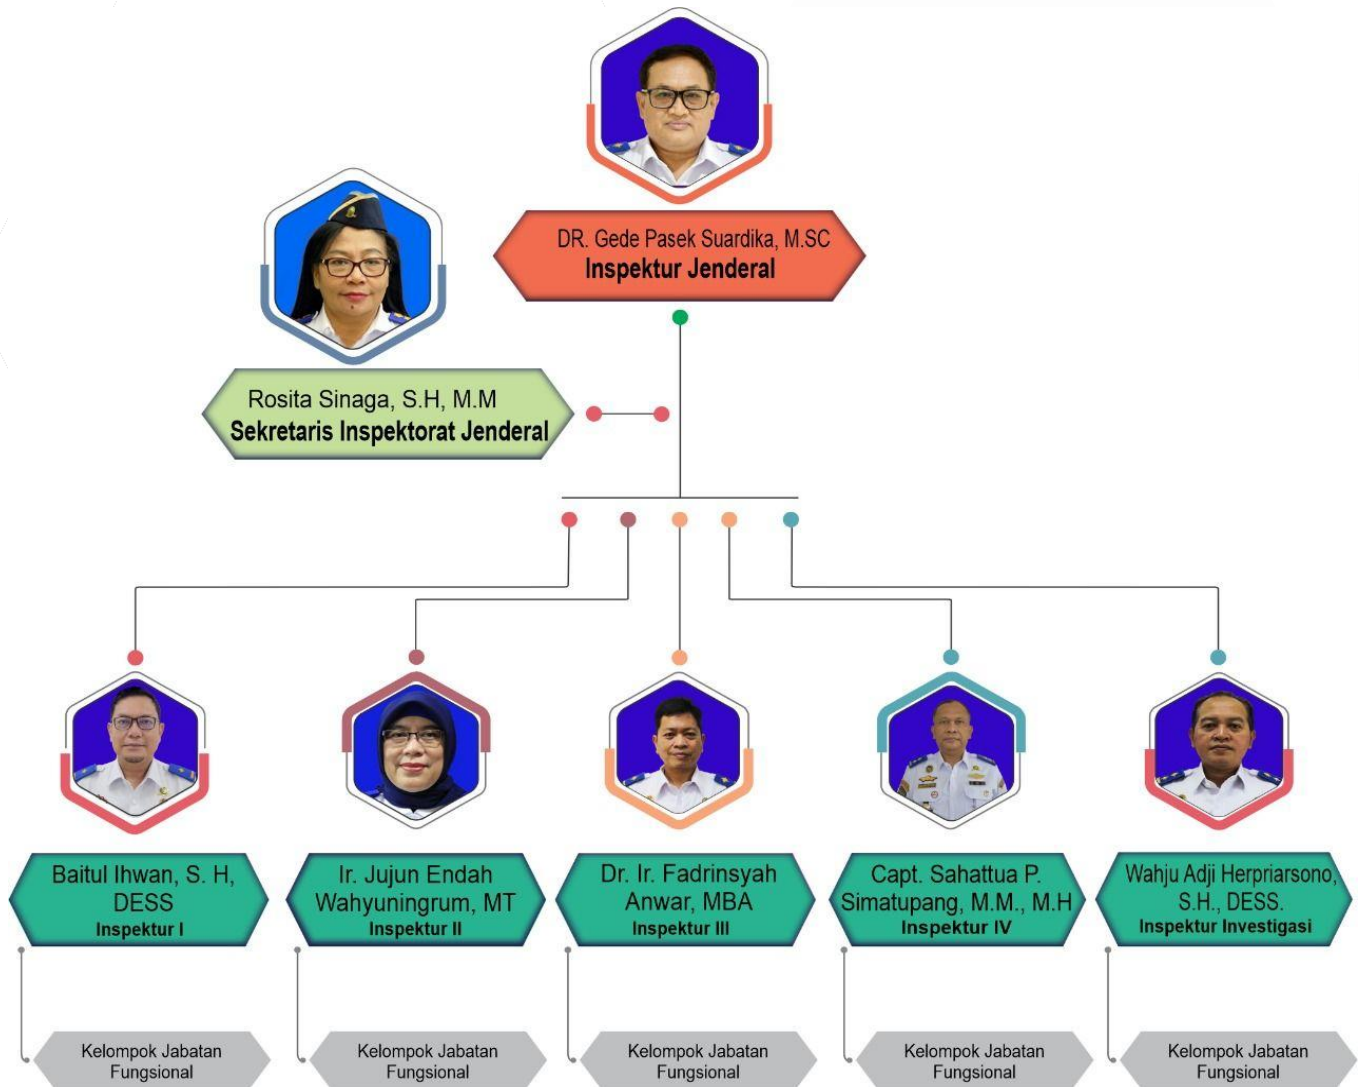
DR. Gede Pasek Suardika, M.SC
Inspektur Jenderal

Rosita Sinaga, S.H, M.M
Sekretaris Inspektorat Jenderal

Baitul Ihwan, S. H, DESS
Inspektur I

Ir. Jujun Endah Wahyuningrum, MT
Inspektur II

Dr. Ir. Fadrinsyah Anwar, MBA
Inspektur III

Capt. Sahattua P. Simatupang, M.M., M.H
Inspektur IV

Wahju Adji Herpriarsono, S.H., DESS.
Inspektur Investigasi

Kelompok Jabatan Fungsional

Kelompok Jabatan Fungsional

Kelompok Jabatan Fungsional

Kelompok Jabatan Fungsional

Kelompok Jabatan Fungsional